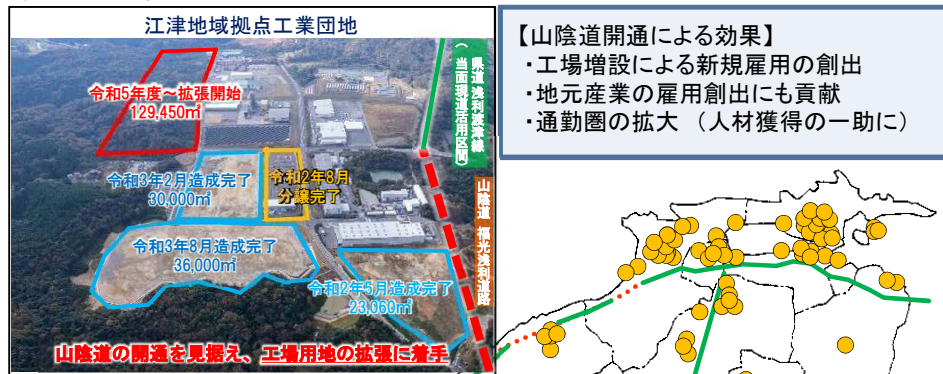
江津地域拠点工業団地

令和5年度～拡張開始
129,450㎡

令和3年2月造成完了
30,000㎡

令和2年8月
分譲完了

令和3年8月造成完了
36,000㎡

令和2年5月造成完了
23,060㎡

県道浅利渡津線
（当面現道活用区間）

山陰道　福光浅利道路

山陰道の開通を見据え、工場用地の拡張に着手

【山陰道開通による効果】
・工場増設による新規雇用の創出
・地元産業の雇用創出にも貢献
・通勤圏の拡大（人材獲得の一助に）